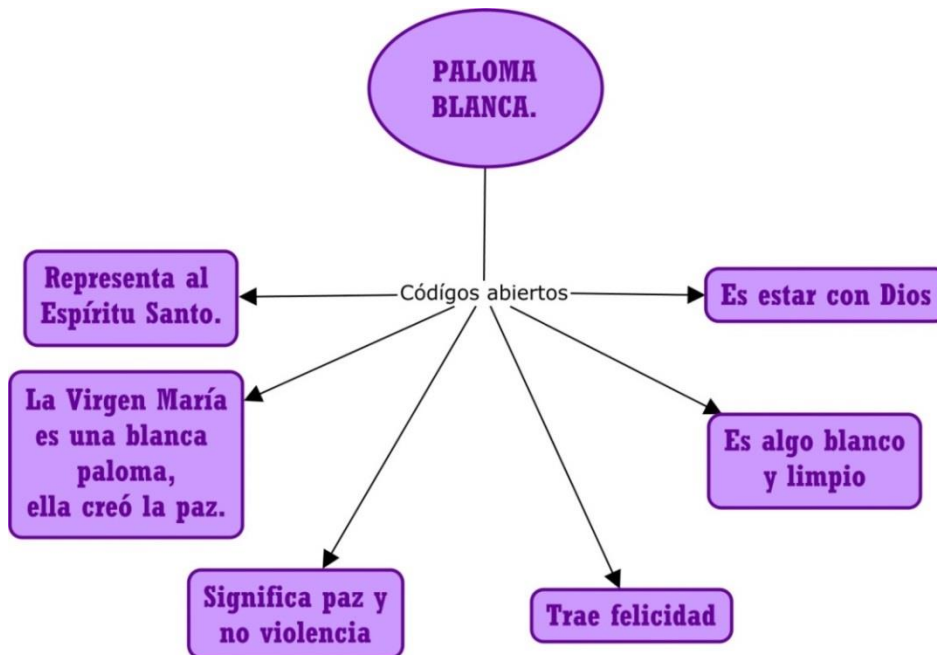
PALOMA BLANCA.

Códigos abiertos

Representa al Espíritu Santo.

Es estar con Dios

La Virgen María es una blanca paloma, ella creó la paz.

Es algo blanco y limpio

Significa paz y no violencia

Trae felicidad